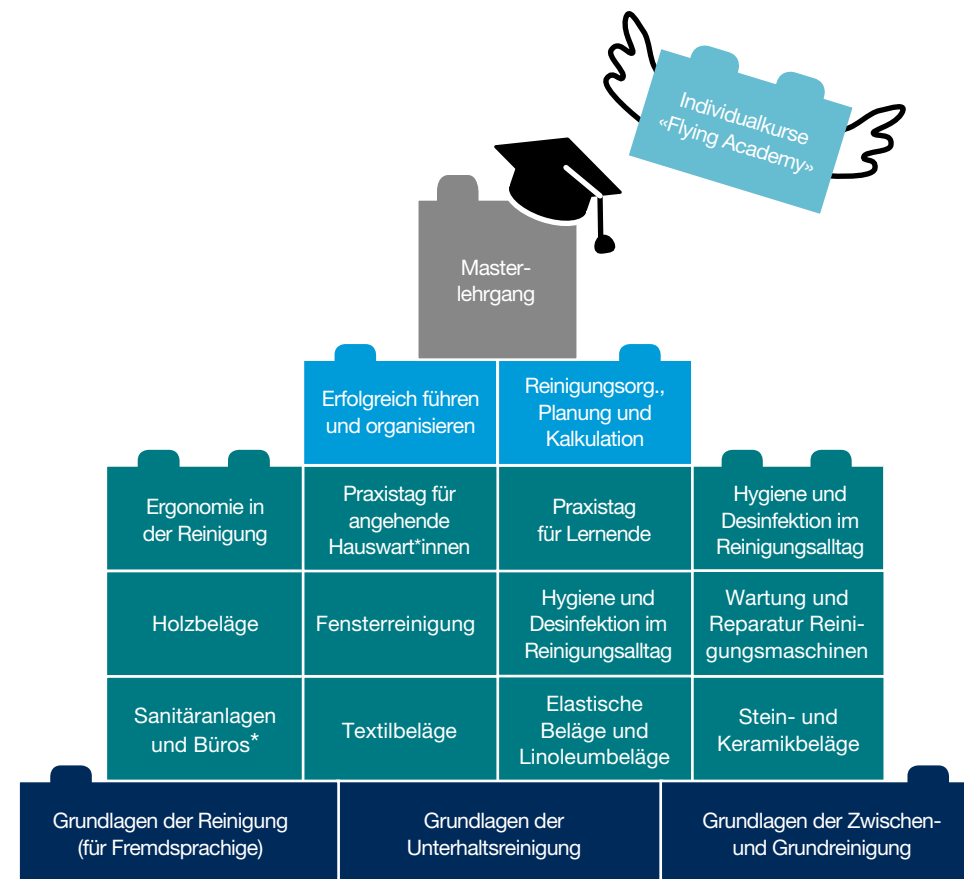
Individualkurse «Flying Academy»

Masterlehrgang

Erfolgreich führen und organisieren

Reinigungsorg., Planung und Kalkulation

Ergonomie in der Reinigung

Praxistag für angehende Hauswart*innen

Praxistag für Lernende

Hygiene und Desinfektion im Reinigungsalltag

Holzbeläge

Fensterreinigung

Hygiene und Desinfektion im Reinigungsalltag

Wartung und Reparatur Reinigungsmaschinen

Sanitäranlagen und Büros*

Textilbeläge

Elastische Beläge und Linoleumbeläge

Stein- und Keramikbeläge

Grundlagen der Reinigung (für Fremdsprachige)

Grundlagen der Unterhaltsreinigung

Grundlagen der Zwischen- und Grundreinigung